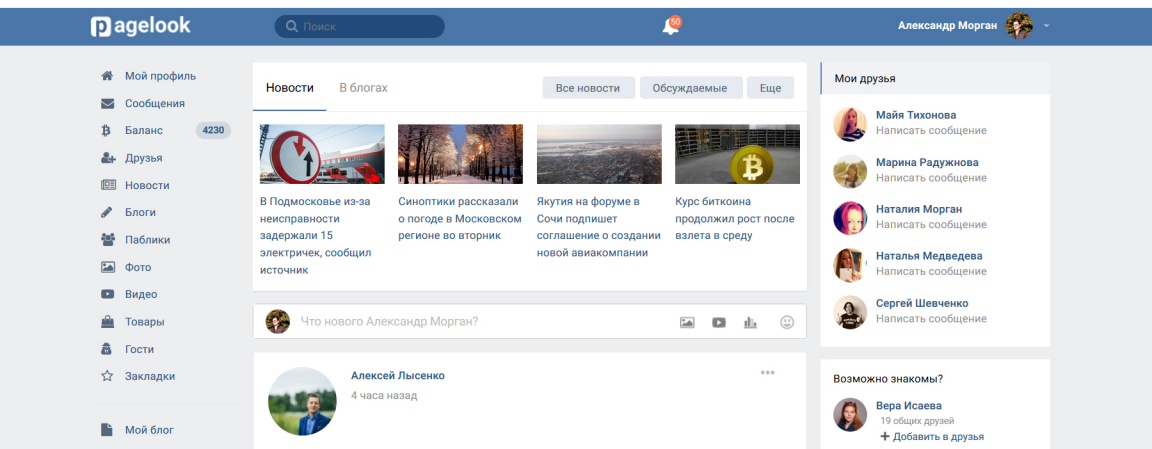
pagelook

Поиск

50

Александр Морган

Мой профиль
Сообщения
Баланс 4230
Друзья
Новости
Блоги
Паблики
Фото
Видео
Товары
Гости
Закладки

Мой блог

Новости
В блогах
Все новости
Обсуждаемые
Еще

В Подмосковье из-за неисправности задержали 15 электричек, сообщил источник

Синоптики рассказали о погоде в Московском регионе во вторник

Якутия на форуме в Сочи подпишет соглашение о создании новой авиакомпании

Курс биткоина продолжил рост после взлета в среду

Что нового Александр Морган?

Алексей Лысенко
4 часа назад

Мои друзья

Майя Тихонова
Написать сообщение

Марина Радужнова
Написать сообщение

Наталия Морган
Написать сообщение

Наталья Медведева
Написать сообщение

Сергей Шевченко
Написать сообщение

Возможно знакомы?

Вера Исаева
19 общих друзей
Добавить в друзья